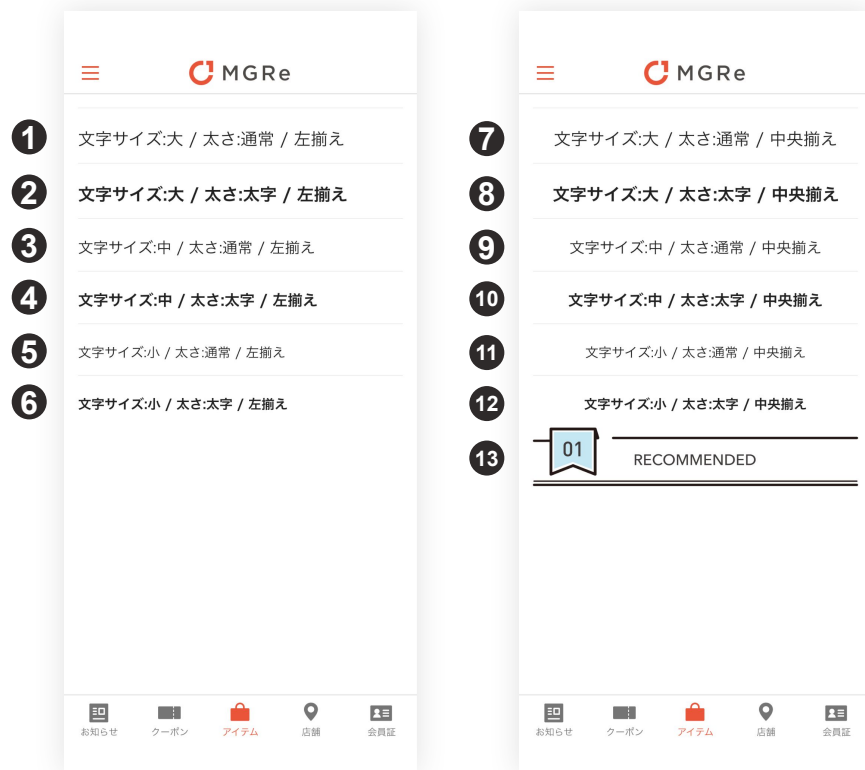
MGRe

1 文字サイズ:大 / 太さ:通常 / 左揃え

2 文字サイズ:大 / 太さ:太字 / 左揃え

3 文字サイズ:中 / 太さ:通常 / 左揃え

4 文字サイズ:中 / 太さ:太字 / 左揃え

5 文字サイズ:小 / 太さ:通常 / 左揃え

6 文字サイズ:小 / 太さ:太字 / 左揃え

お知らせ クーポン アイテム 店舗 会員証

MGRe

7 文字サイズ:大 / 太さ:通常 / 中央揃え

8 文字サイズ:大 / 太さ:太字 / 中央揃え

9 文字サイズ:中 / 太さ:通常 / 中央揃え

10 文字サイズ:中 / 太さ:太字 / 中央揃え

11 文字サイズ:小 / 太さ:通常 / 中央揃え

12 文字サイズ:小 / 太さ:太字 / 中央揃え

13 01 RECOMMENDED

お知らせ クーポン アイテム 店舗 会員証